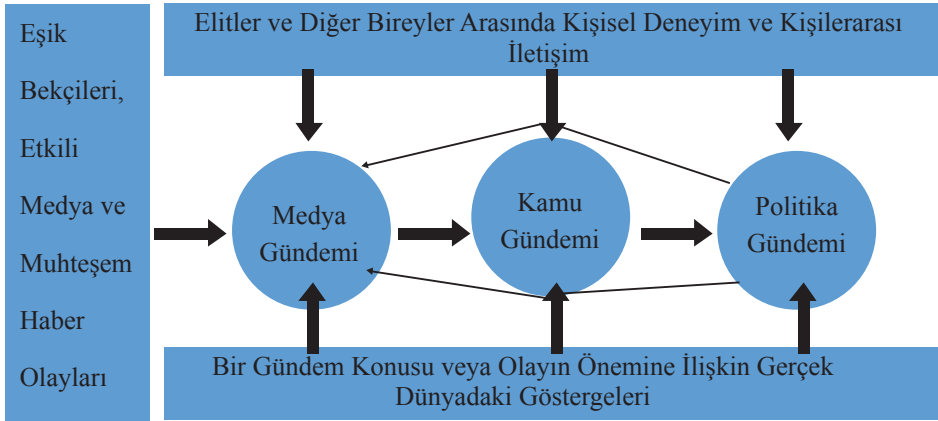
Eşik Bekçileri, Etkili Medya ve Muhteşem Haber Olayları

Elitler ve Diğer Bireyler Arasında Kişisel Deneyim ve Kişilerarası İletişim

Medya Gündemi

Kamu Gündemi

Politika Gündemi

Bir Gündem Konusu veya Olayın Önemine İlişkin Gerçek Dünyadaki Göstergeleri